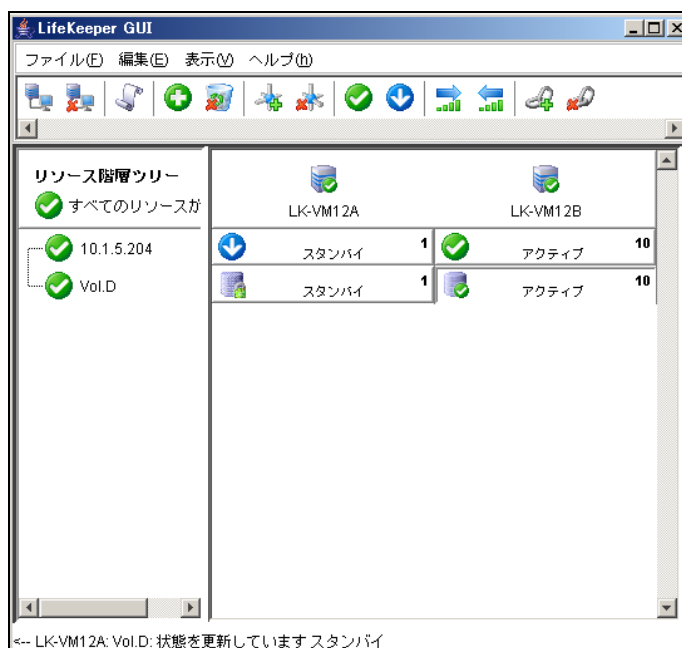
LifeKeeper GUI

ファイル(F) 編集(E) 表示(V) ヘルプ(H)

リソース階層ツリー
すべてのリソースが

10.1.5.204
Vol.D

LK-VM12A
LK-VM12B

スタンバイ 1
アクティブ 10
スタンバイ 1
アクティブ 10

<-- LK-VM12A: Vol.D: 状態を更新しています スタンバイ